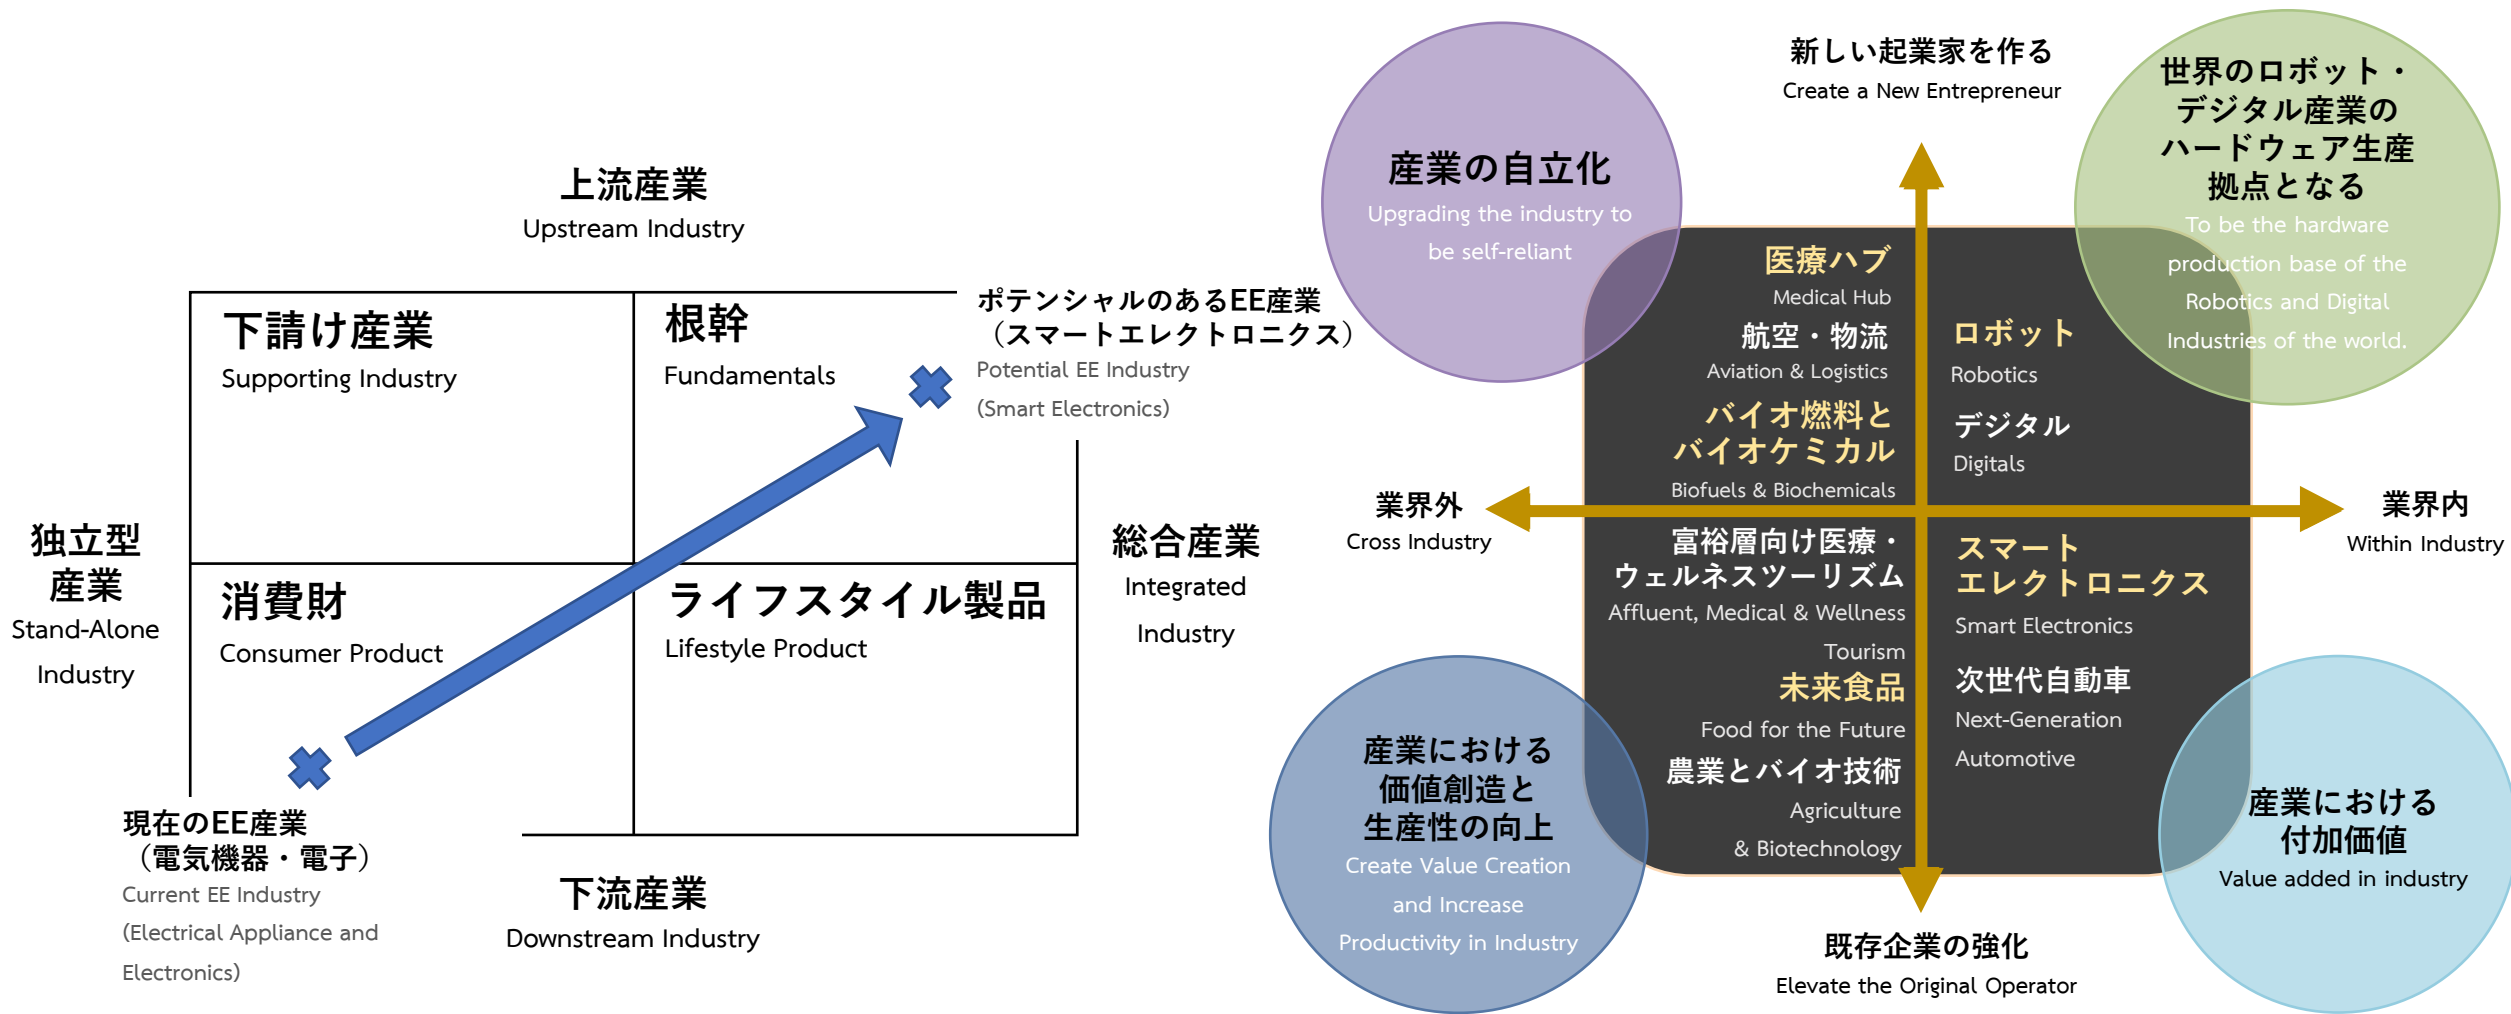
上流産業
Upstream Industry

下請け産業
Supporting Industry

根幹
Fundamentals

ポテンシャルのあるEE産業
（スマートエレクトロニクス）
Potential EE Industry
(Smart Electronics)

独立型
産業
Stand-Alone
Industry

消費財
Consumer Product

ライフスタイル製品
Lifestyle Product

総合産業
Integrated
Industry

現在のEE産業
（電気機器・電子）
Current EE Industry
(Electrical Appliance and
Electronics)

下流産業
Downstream Industry

新しい起業家を作る
Create a New Entrepreneur

産業の自立化
Upgrading the industry to be self-reliant

世界のロボット・デジタル産業のハードウェア生産拠点となる
To be the hardware production base of the Robotics and Digital Industries of the world.

医療ハブ
Medical Hub

航空・物流
Aviation & Logistics

バイオ燃料とバイオケミカル
Biofuels & Biochemicals

ロボット
Robotics

デジタル
Digitals

業界外
Cross Industry

業界内
Within Industry

富裕層向け医療・ウェルネスツーリズム
Affluent, Medical & Wellness Tourism

未来食品
Food for the Future

農業とバイオ技術
Agriculture & Biotechnology

スマートエレクトロニクス
Smart Electronics

次世代自動車
Next-Generation Automotive

産業における価値創造と生産性の向上
Create Value Creation and Increase Productivity in Industry

産業における付加価値
Value added in industry

既存企業の強化
Elevate the Original Operator